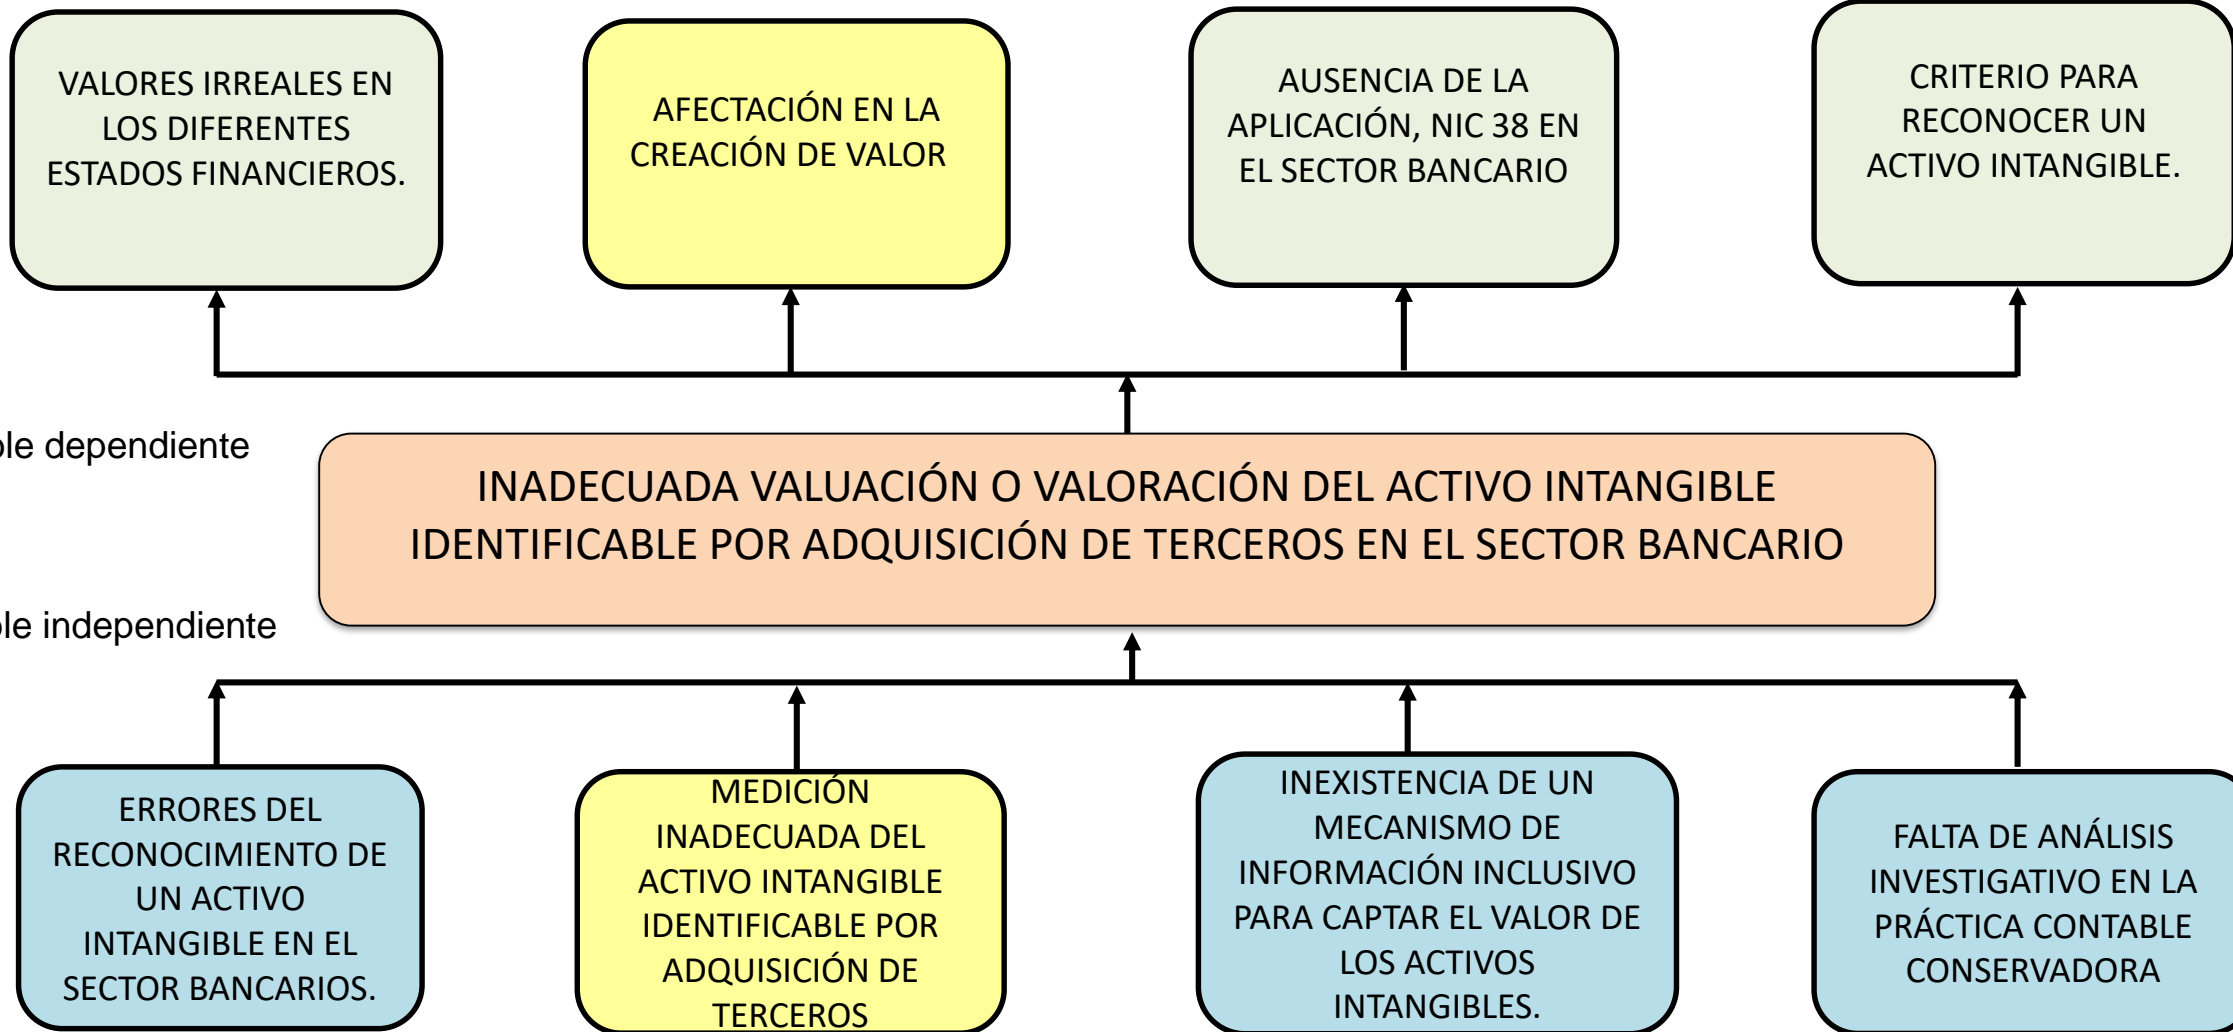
VALORES IRREALES EN LOS DIFERENTES ESTADOS FINANCIEROS.

AFECTACIÓN EN LA CREACIÓN DE VALOR

AUSENCIA DE LA APLICACIÓN, NIC 38 EN EL SECTOR BANCARIO

CRITERIO PARA RECONOCER UN ACTIVO INTANGIBLE.

ble dependiente

INADECUADA VALUACIÓN O VALORACIÓN DEL ACTIVO INTANGIBLE IDENTIFICABLE POR ADQUISICIÓN DE TERCEROS EN EL SECTOR BANCARIO

ble independiente

ERRORES DEL RECONOCIMIENTO DE UN ACTIVO INTANGIBLE EN EL SECTOR BANCARIOS.

MEDICIÓN INADECUADA DEL ACTIVO INTANGIBLE IDENTIFICABLE POR ADQUISICIÓN DE TERCEROS

INEXISTENCIA DE UN MECANISMO DE INFORMACIÓN INCLUSIVO PARA CAPTAR EL VALOR DE LOS ACTIVOS INTANGIBLES.

FALTA DE ANÁLISIS INVESTIGATIVO EN LA PRÁCTICA CONTABLE CONSERVADORA